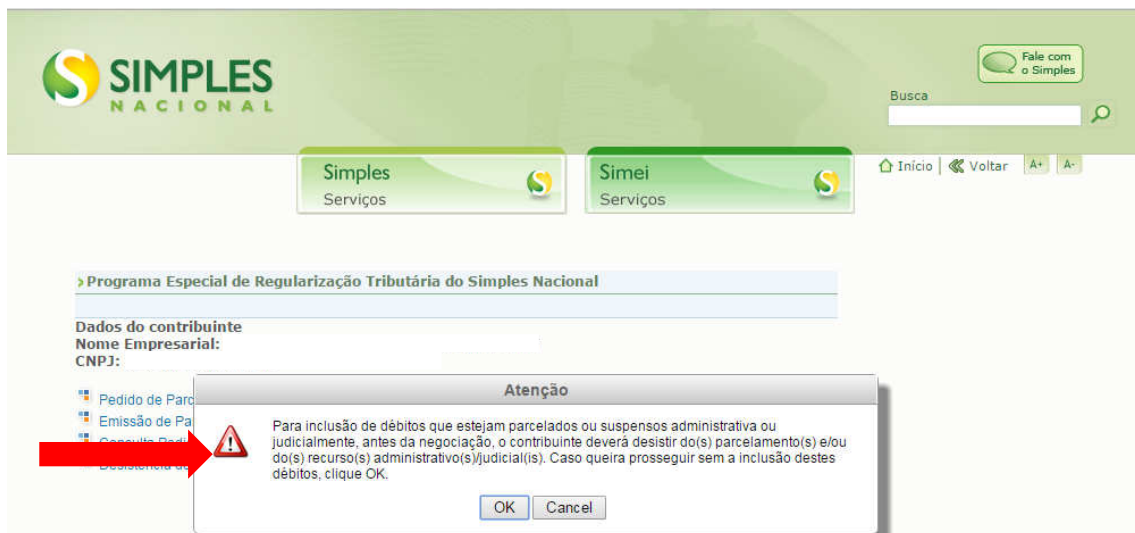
SIMPLES NACIONAL

Fale com o Simples

Busca

Simples Serviços

Simei Serviços

Início | Voltar A+ A-

›Programa Especial de Regularização Tributária do Simples Nacional

Dados do contribuinte
Nome Empresarial:
CNPJ:

Pedido de Parc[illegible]
Emissão de Pa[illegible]
Consulta Pedi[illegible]
Desistência d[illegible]

Atenção

Para inclusão de débitos que estejam parcelados ou suspensos administrativa ou judicialmente, antes da negociação, o contribuinte deverá desistir do(s) parcelamento(s) e/ou do(s) recurso(s) administrativo(s)/judicial(is). Caso queira prosseguir sem a inclusão destes débitos, clique OK.

OK Cancel